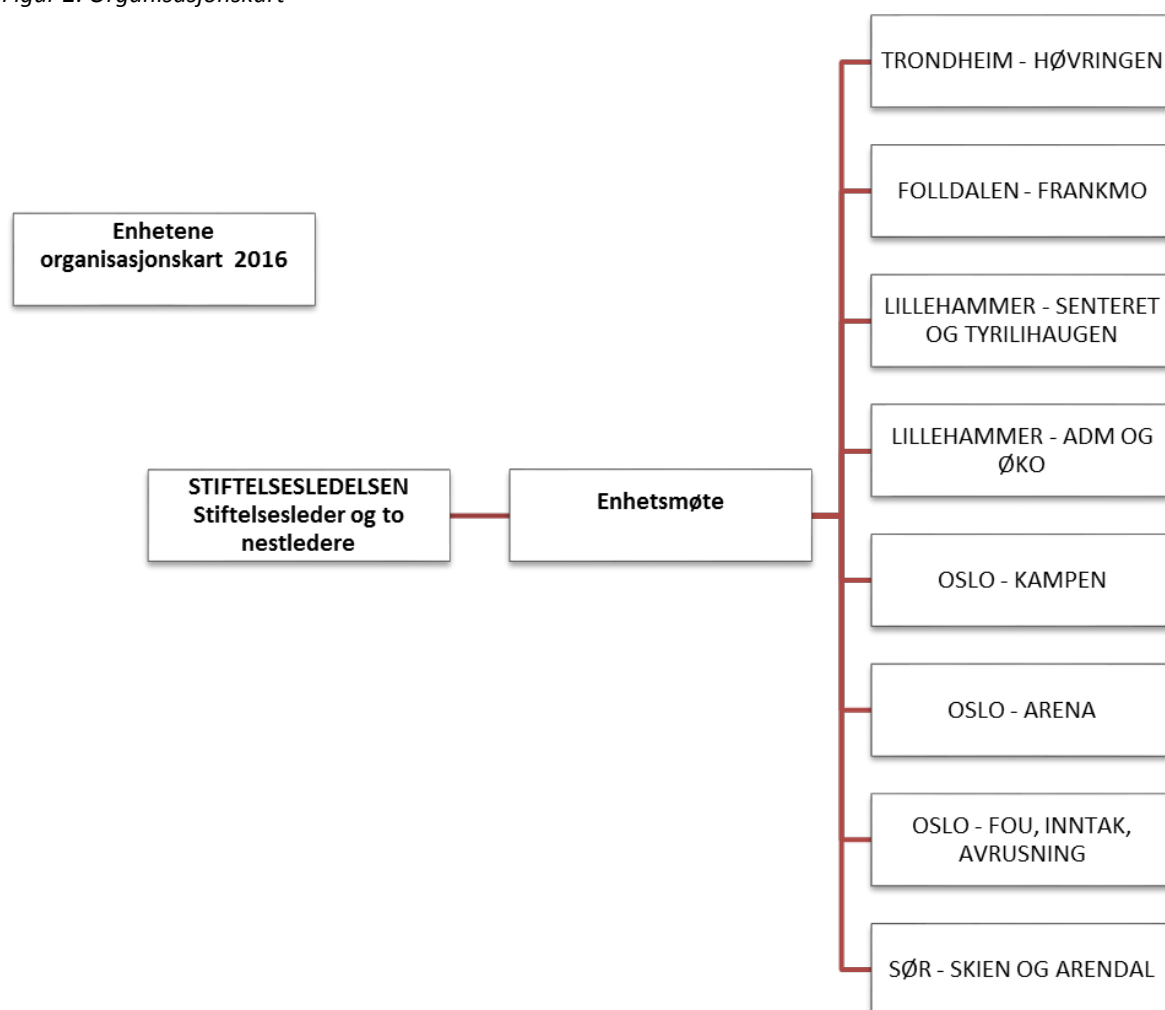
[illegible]

Enhetene organisasjonskart 2016

STIFTELSESLEDELSEN Stiftelsesleder og to nestledere

Enhetsmøte

TRONDHEIM - HØVRINGEN

FOLLDALEN - FRANKMO

LILLEHAMMER - SENTERET OG TYRILIHAUGEN

LILLEHAMMER - ADM OG ØKO

OSLO - KAMPEN

OSLO - ARENA

OSLO - FOU, INNTAK, AVRUSNING

SØR - SKIEN OG ARENDAL